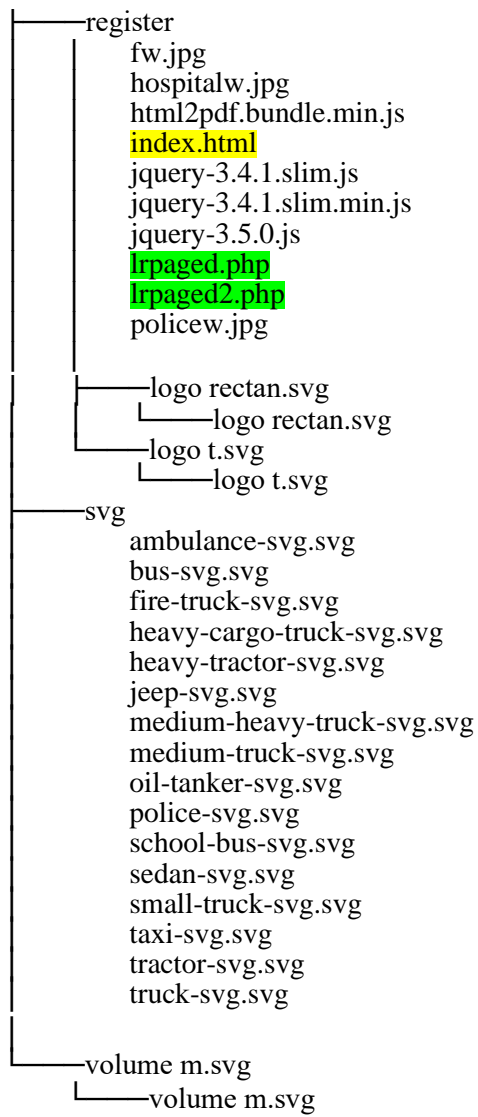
register
fw.jpg
hospitalw.jpg
html2pdf.bundle.min.js
index.html
jquery-3.4.1.slim.js
jquery-3.4.1.slim.min.js
jquery-3.5.0.js
lrpaged.php
lrpaged2.php
policew.jpg

logo rectan.svg
logo rectan.svg
logo t.svg
logo t.svg

svg
ambulance-svg.svg
bus-svg.svg
fire-truck-svg.svg
heavy-cargo-truck-svg.svg
heavy-tractor-svg.svg
jeep-svg.svg
medium-heavy-truck-svg.svg
medium-truck-svg.svg
oil-tanker-svg.svg
police-svg.svg
school-bus-svg.svg
sedan-svg.svg
small-truck-svg.svg
taxi-svg.svg
tractor-svg.svg
truck-svg.svg

volume m.svg
volume m.svg